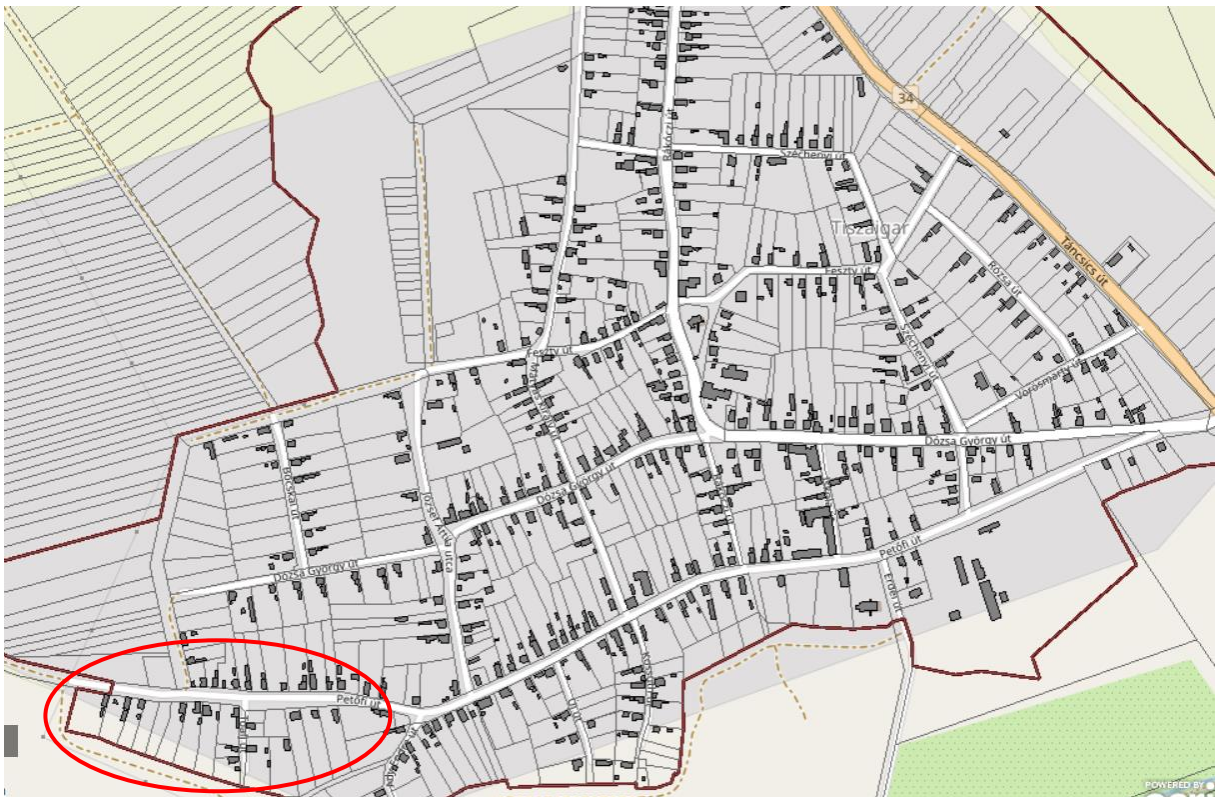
34
Rákóczi út
Széchenyi út
Tiszaigar
Táncsics út
Feszty út
Rózsa út
Széchenyi út
Feszty út
Vörösmarty út
Dózsa György út
Bocskai út
József Attila utca
Dózsa György út
Dózsa György út
Petőfi út
Erdei út
Petőfi út
POWERED BY